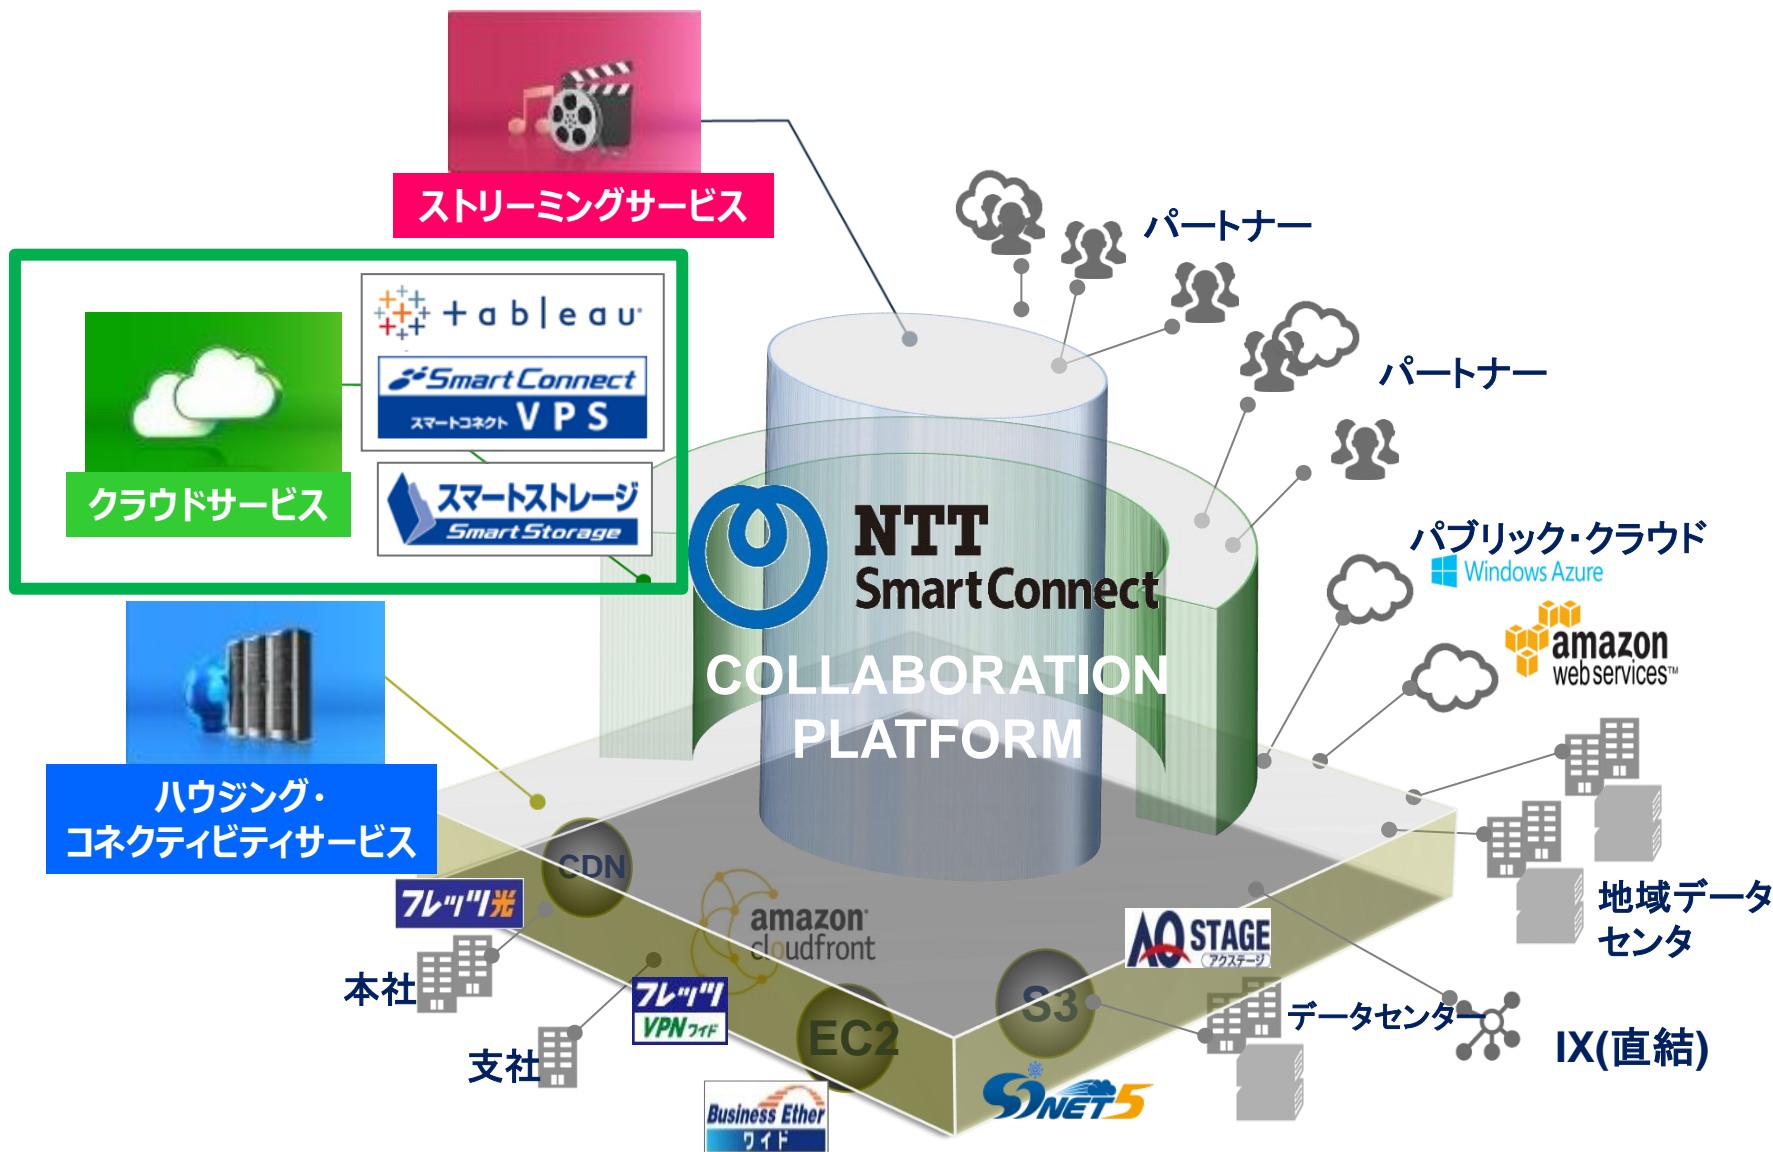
ストリーミングサービス

+ableau

Smart Connect
スマートコネクト VPS

スマートストレージ
Smart Storage

クラウドサービス

ハウジング・
コネクティビティサービス

パートナー

パートナー

パブリック・クラウド
Windows Azure

amazon web services™

NTT
Smart Connect

COLLABORATION
PLATFORM

CDN

amazon cloudfront

EC2

S3

AQSTAGE
アクステージ

フレッツ光

本社

フレッツ VPNワイド

支社

Business Ether ワイド

SINET5

地域データセンタ

データセンター

IX(直結)